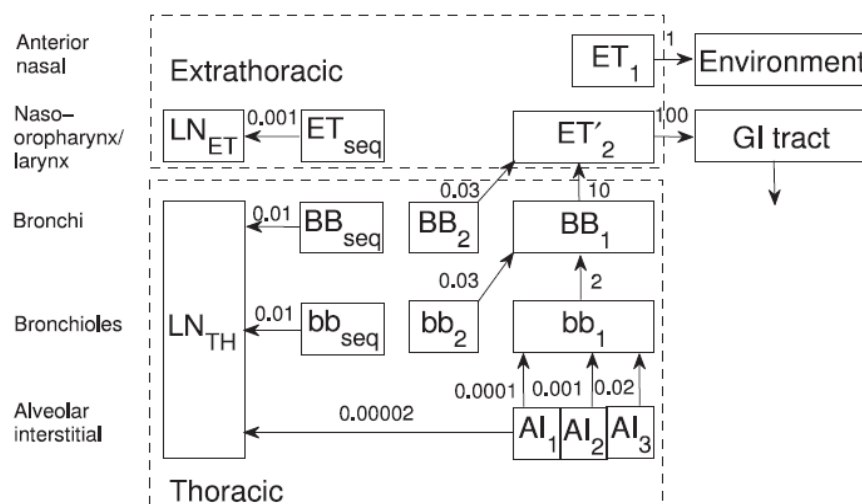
Anterior nasal

Extrathoracic

$ET_1$

1

Environment

Naso–oropharynx/larynx

$LN_{ET}$

0.001

$ET_{seq}$

$ET'_2$

1.00

GI tract

Bronchi

0.03

10

0.01

$BB_{seq}$

$BB_2$

$BB_1$

0.03

2

Bronchioles

$LN_{TH}$

0.01

$bb_{seq}$

$bb_2$

$bb_1$

0.0001

0.001

0.02

Alveolar interstitial

0.00002

$AI_1$

$AI_2$

$AI_3$

Thoracic